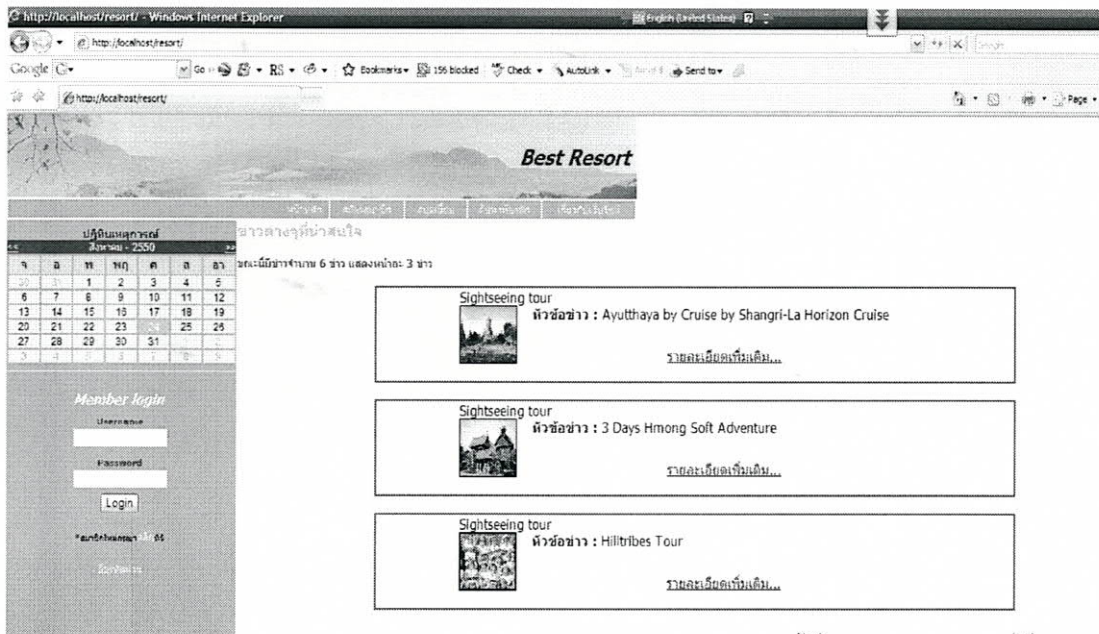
http://localhost/resort/ - Windows Internet Explorer

English (United States)

http://localhost/resort/

Google

Go Bookmarks 156 blocked Check AutoLink Send to

http://localhost/resort/

Page

Best Resort

หน้าแรก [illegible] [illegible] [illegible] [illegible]

ปฏิทินเหตุการณ์

สิงหาคม - 2550

| จ | อ | พ | พฤ | ศ | ส | อา |
|---|---|---|---|---|---|---|
| 30 | 31 | 1 | 2 | 3 | 4 | 5 |
| 6 | 7 | 8 | 9 | 10 | 11 | 12 |
| 13 | 14 | 15 | 16 | 17 | 18 | 19 |
| 20 | 21 | 22 | 23 | 24 | 25 | 26 |
| 27 | 28 | 29 | 30 | 31 | 1 | 2 |
| 3 | 4 | 5 | 6 | 7 | 8 | 9 |

ข่าวสารที่น่าสนใจ

ขณะนี้มีข่าวจำนวน 6 ข่าว แสดงหน้าละ 3 ข่าว

Sightseeing tour
หัวข้อข่าว : Ayutthaya by Cruise by Shangri-La Horizon Cruise
รายละเอียดเพิ่มเติม...

Sightseeing tour
หัวข้อข่าว : 3 Days Hmong Soft Adventure
รายละเอียดเพิ่มเติม...

Sightseeing tour
หัวข้อข่าว : Hilltribes Tour
รายละเอียดเพิ่มเติม...

Member login

Username

Password

Login

*สมาชิกใหม่คลิก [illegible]

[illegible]